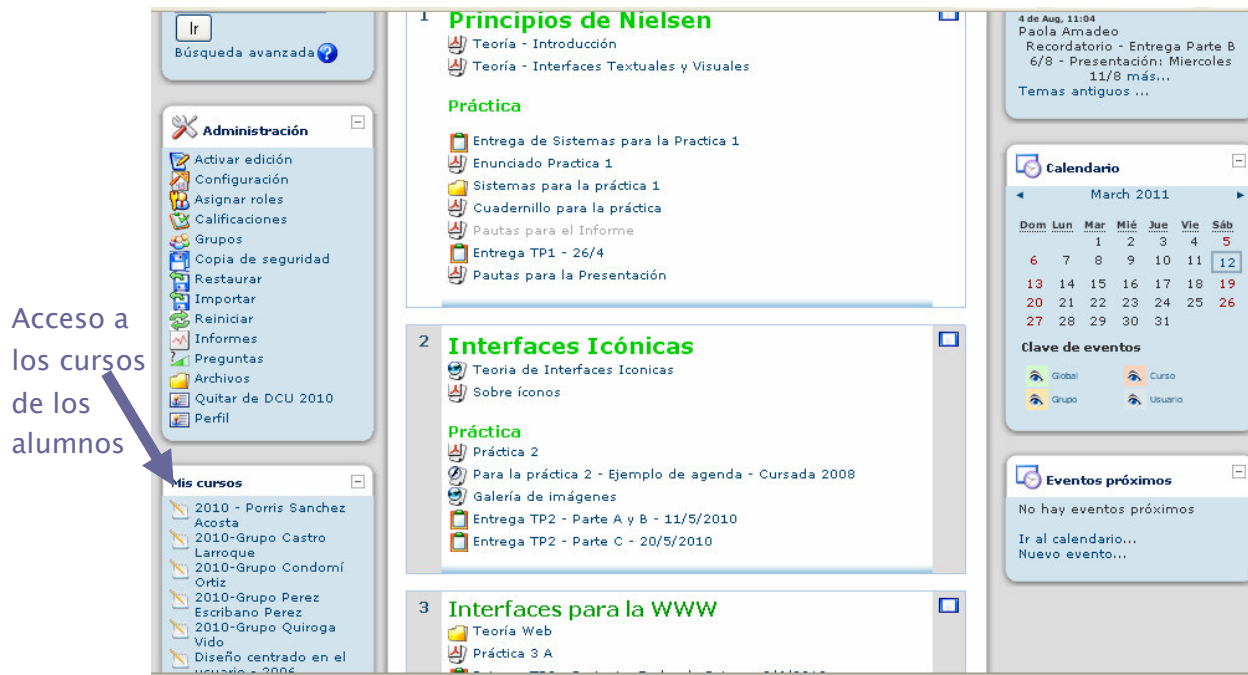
Ir
Búsqueda avanzada

Administración
Activar edición
Configuración
Asignar roles
Calificaciones
Grupos
Copia de seguridad
Restaurar
Importar
Reiniciar
Informes
Preguntas
Archivos
Quitar de DCU 2010
Perfil

Acceso a los cursos de los alumnos

Mis cursos
2010 - Porris Sanchez Acosta
2010-Grupo Castro Larroque
2010-Grupo Condomí Ortiz
2010-Grupo Perez Escribano Perez
2010-Grupo Quiroga Vido
Diseño centrado en el usuario - 2006

1 Principios de Nielsen
Teoría - Introducción
Teoría - Interfaces Textuales y Visuales

Práctica
Entrega de Sistemas para la Practica 1
Enunciado Practica 1
Sistemas para la práctica 1
Cuadernillo para la práctica
Pautas para el Informe
Entrega TP1 - 26/4
Pautas para la Presentación

2 Interfaces Icónicas
Teoria de Interfaces Iconicas
Sobre íconos

Práctica
Práctica 2
Para la práctica 2 - Ejemplo de agenda - Cursada 2008
Galería de imágenes
Entrega TP2 - Parte A y B - 11/5/2010
Entrega TP2 - Parte C - 20/5/2010

3 Interfaces para la WWW
Teoría Web
Práctica 3 A
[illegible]

4 de Aug, 11:04
Paola Amadeo
Recordatorio - Entrega Parte B 6/8 - Presentación: Miercoles 11/8 más...
Temas antiguos ...

Calendario
March 2011

| Dom | Lun | Mar | Mié | Jue | Vie | Sáb |
|---|---|---|---|---|---|---|
| | | 1 | 2 | 3 | 4 | 5 |
| 6 | 7 | 8 | 9 | 10 | 11 | 12 |
| 13 | 14 | 15 | 16 | 17 | 18 | 19 |
| 20 | 21 | 22 | 23 | 24 | 25 | 26 |
| 27 | 28 | 29 | 30 | 31 | | |

Clave de eventos
Global
Curso
Grupo
Usuario

Eventos próximos
No hay eventos próximos
Ir al calendario...
Nuevo evento...